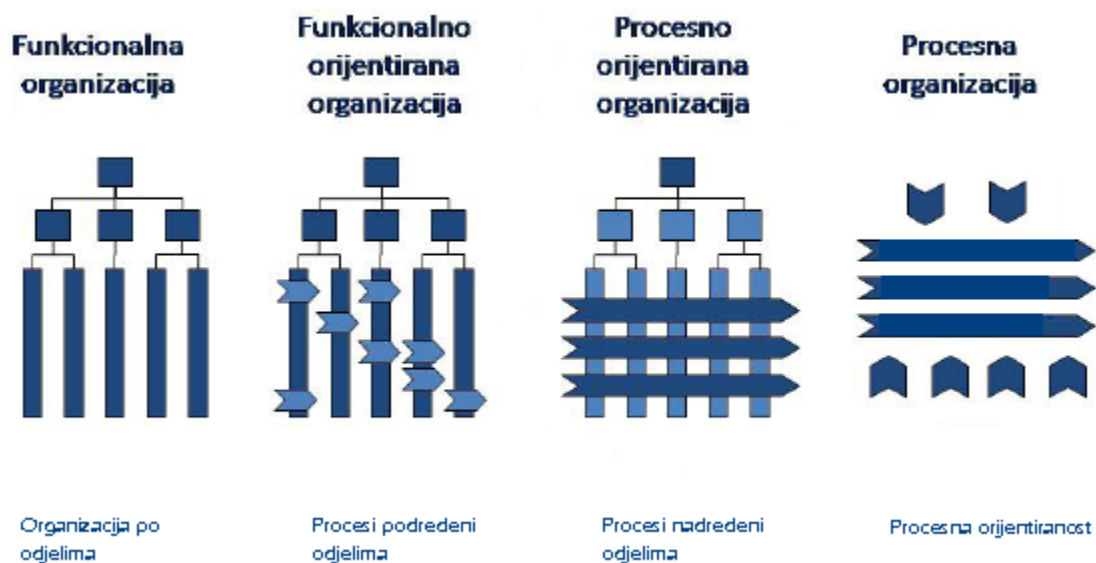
Funkcionalna organizacija

Funkcionalno orijentirana organizacija

Procesno orijentirana organizacija

Procesna organizacija

Organizacija po odjelima

Procesi podredeni odjelima

Procesi nadredeni odjelima

Procesna orijentiranost